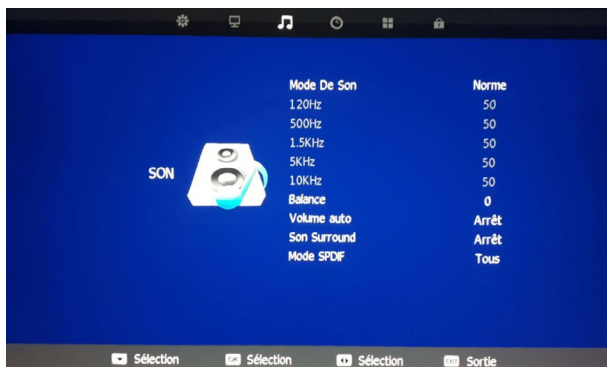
SON

| | |
|---|---|
| Mode De Son | Norme |
| 120Hz | 50 |
| 500Hz | 50 |
| 1.5KHz | 50 |
| 5KHz | 50 |
| 10KHz | 50 |
| Balance | 0 |
| Volume auto | Arrêt |
| Son Surround | Arrêt |
| Mode SPDIF | Tous |

Sélection OK Sélection Sélection Sortie